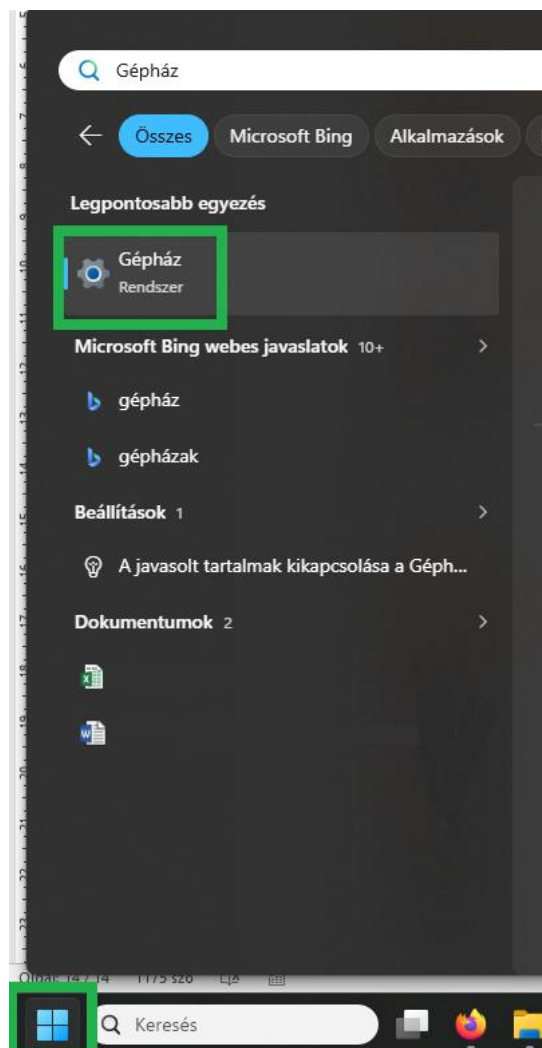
Gépház

Összes
Microsoft Bing
Alkalmazások

Legpontosabb egyezés

Gépház
Rendszer

Microsoft Bing webes javaslatok 10+

gépház

gépházak

Beállítások 1

A javasolt tartalmak kikapcsolása a Géph...

Dokumentumok 2

Oldal: 14 / 14 1175 szó

Keresés